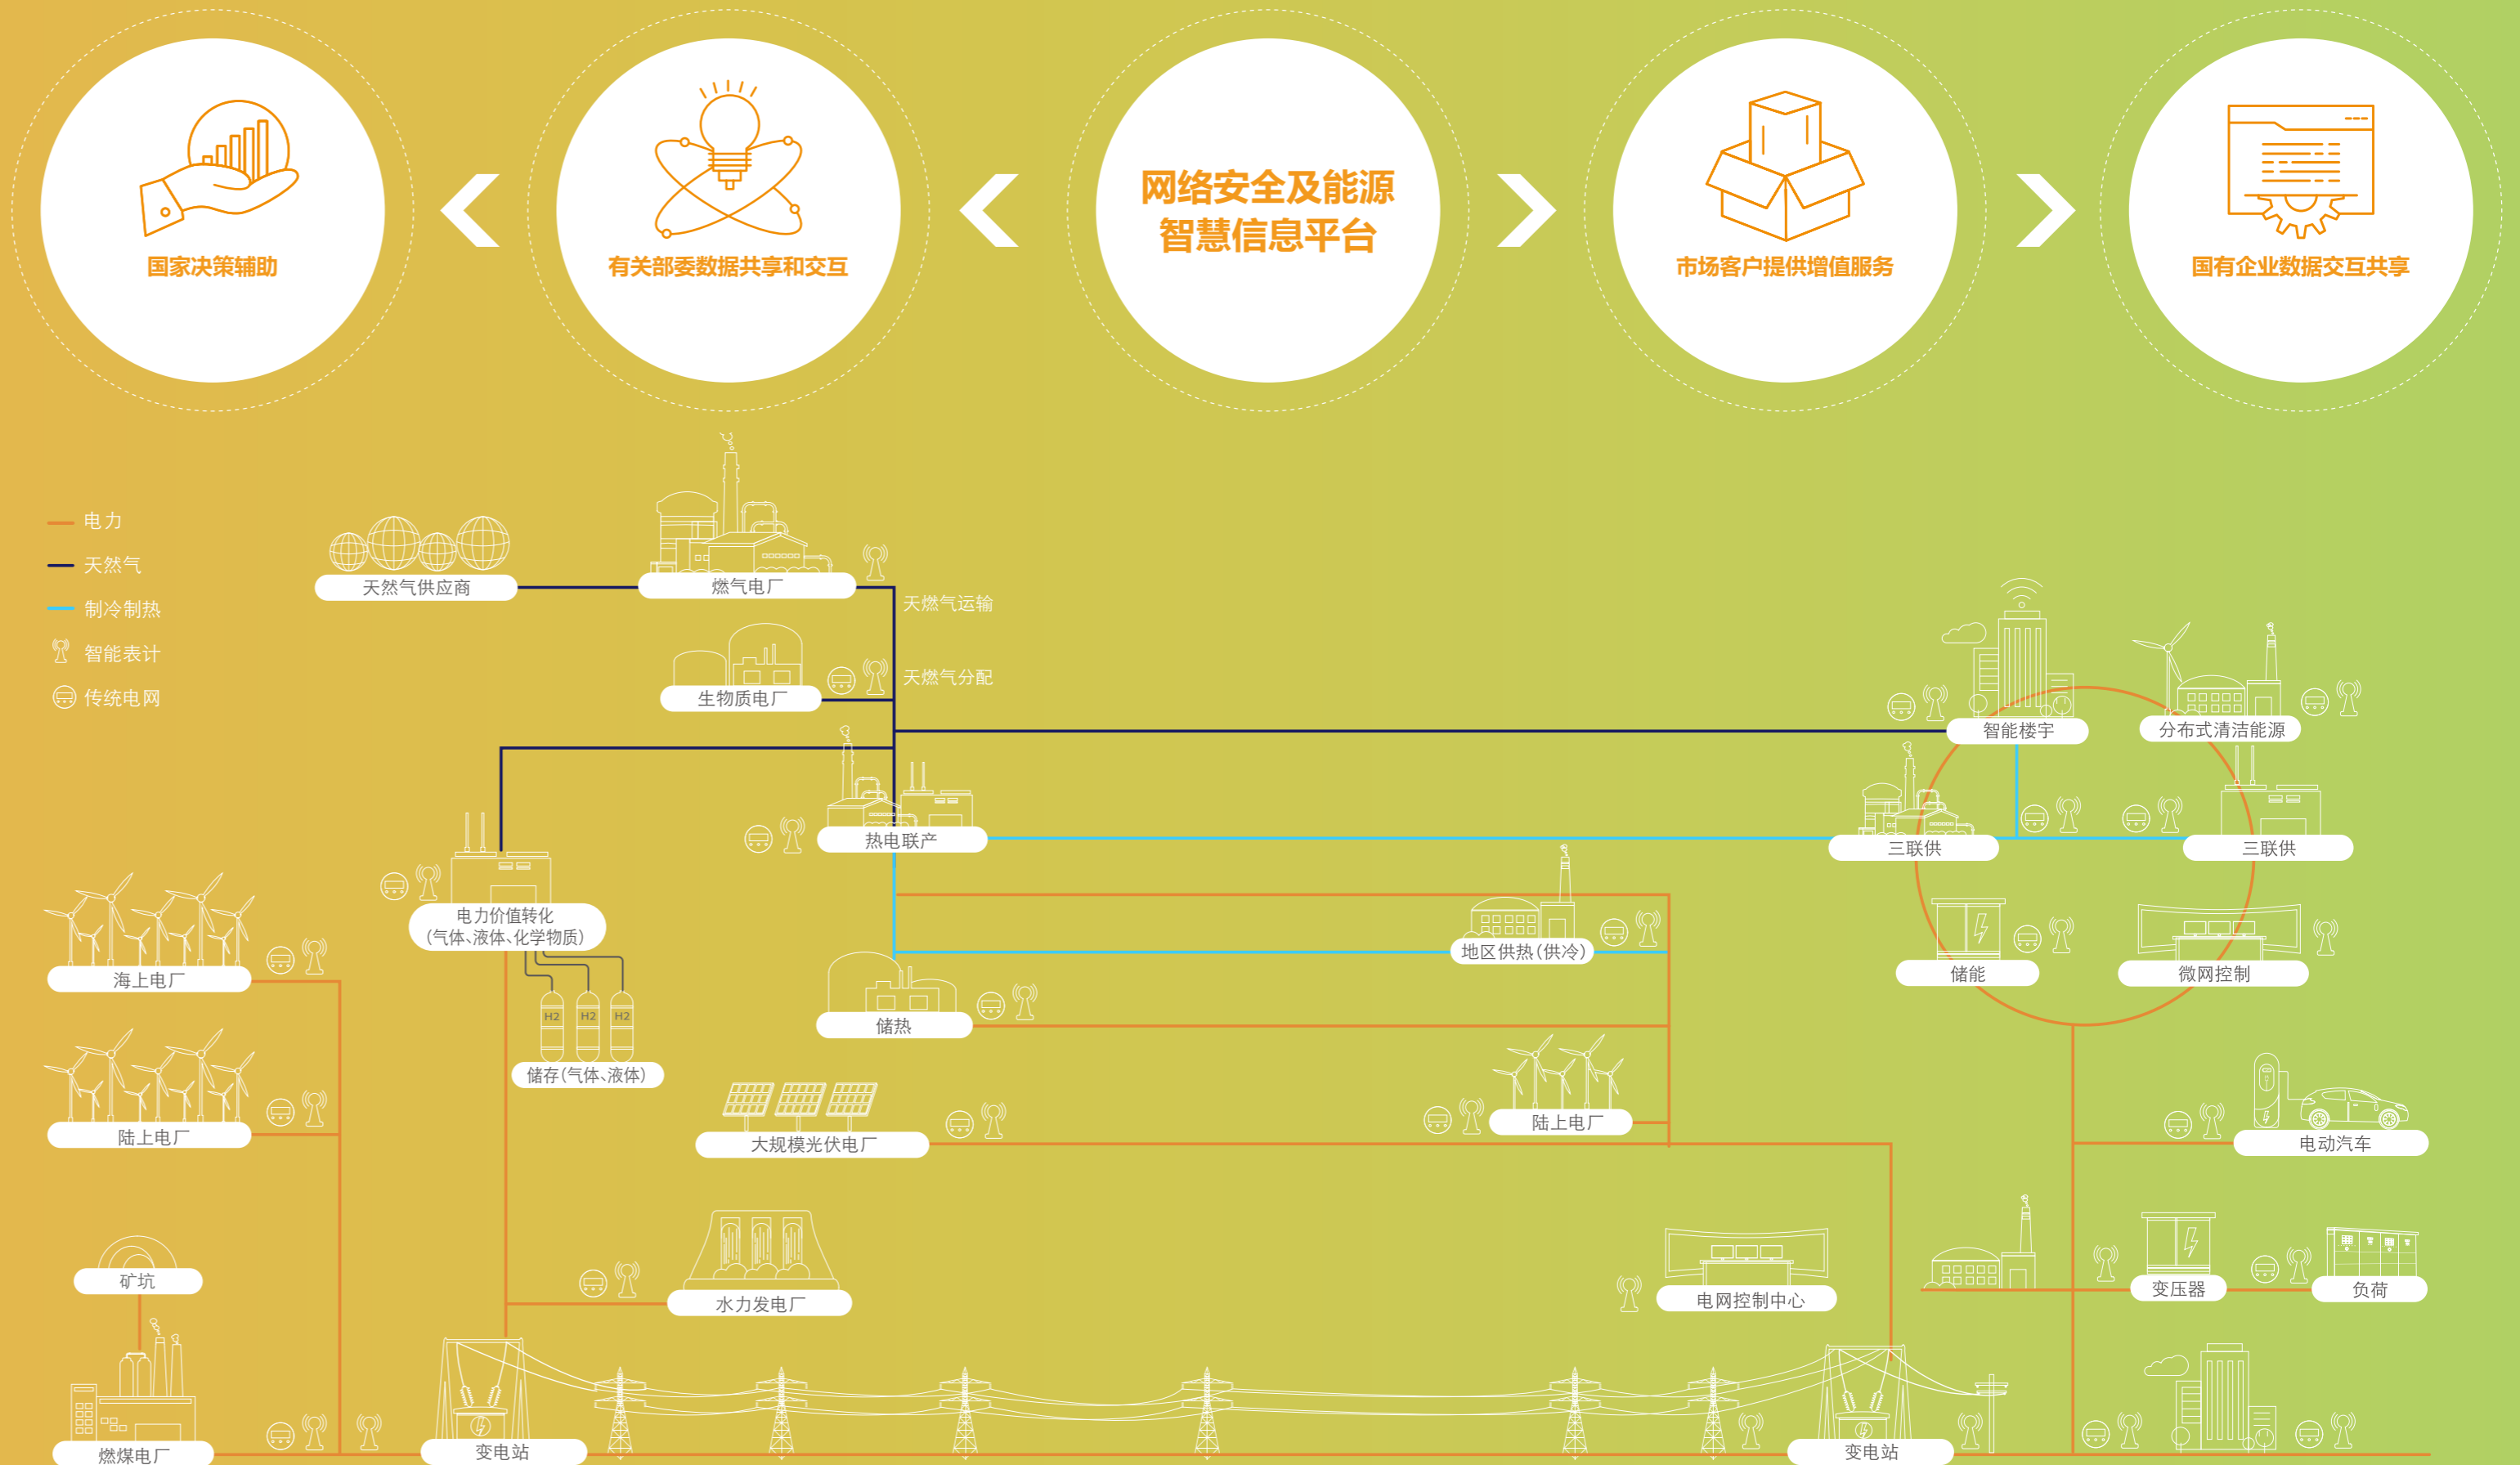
国家决策辅助

有关部委数据共享和交互

网络安全及能源智慧信息平台

市场客户提供增值服务

国有企业数据交互共享

电力
天然气
制冷制热
智能表计
传统电网

天然气供应商
燃气电厂
天燃气运输
生物质电厂
天燃气分配
智能楼宇
分布式清洁能源
热电联产
三联供
三联供
电力价值转化
(气体、液体、化学物质)
地区供热(供冷)
储能
微网控制
海上电厂
储热
H2
H2
H2
储存(气体、液体)
陆上电厂
大规模光伏电厂
电动汽车
陆上电厂
矿坑
水力发电厂
电网控制中心
变压器
负荷
燃煤电厂
变电站
变电站